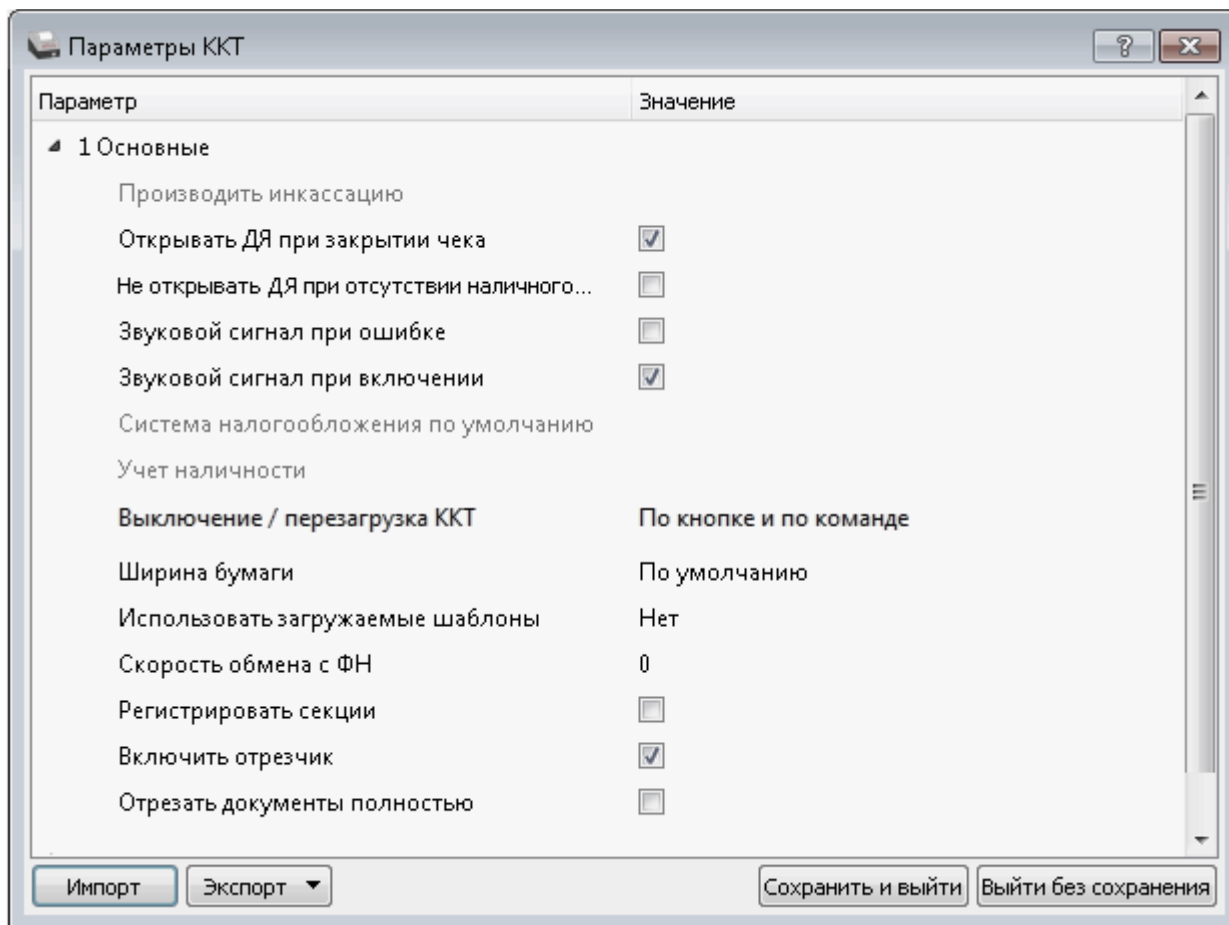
Параметры ККТ

?

| Параметр | Значение |
|---|---|
| 1 Основные | |
| Производить инкассацию | |
| Открывать ДЯ при закрытии чека | |
| Не открывать ДЯ при отсутствии наличного... | |
| Звуковой сигнал при ошибке | |
| Звуковой сигнал при включении | |
| Система налогообложения по умолчанию | |
| Учет наличности | |
| Выключение / перезагрузка ККТ | По кнопке и по команде |
| Ширина бумаги | По умолчанию |
| Использовать загружаемые шаблоны | Нет |
| Скорость обмена с ФН | 0 |
| Регистрировать секции | |
| Включить отрезчик | |
| Отрезать документы полностью | |

Импорт
Экспорт
Сохранить и выйти
Выйти без сохранения